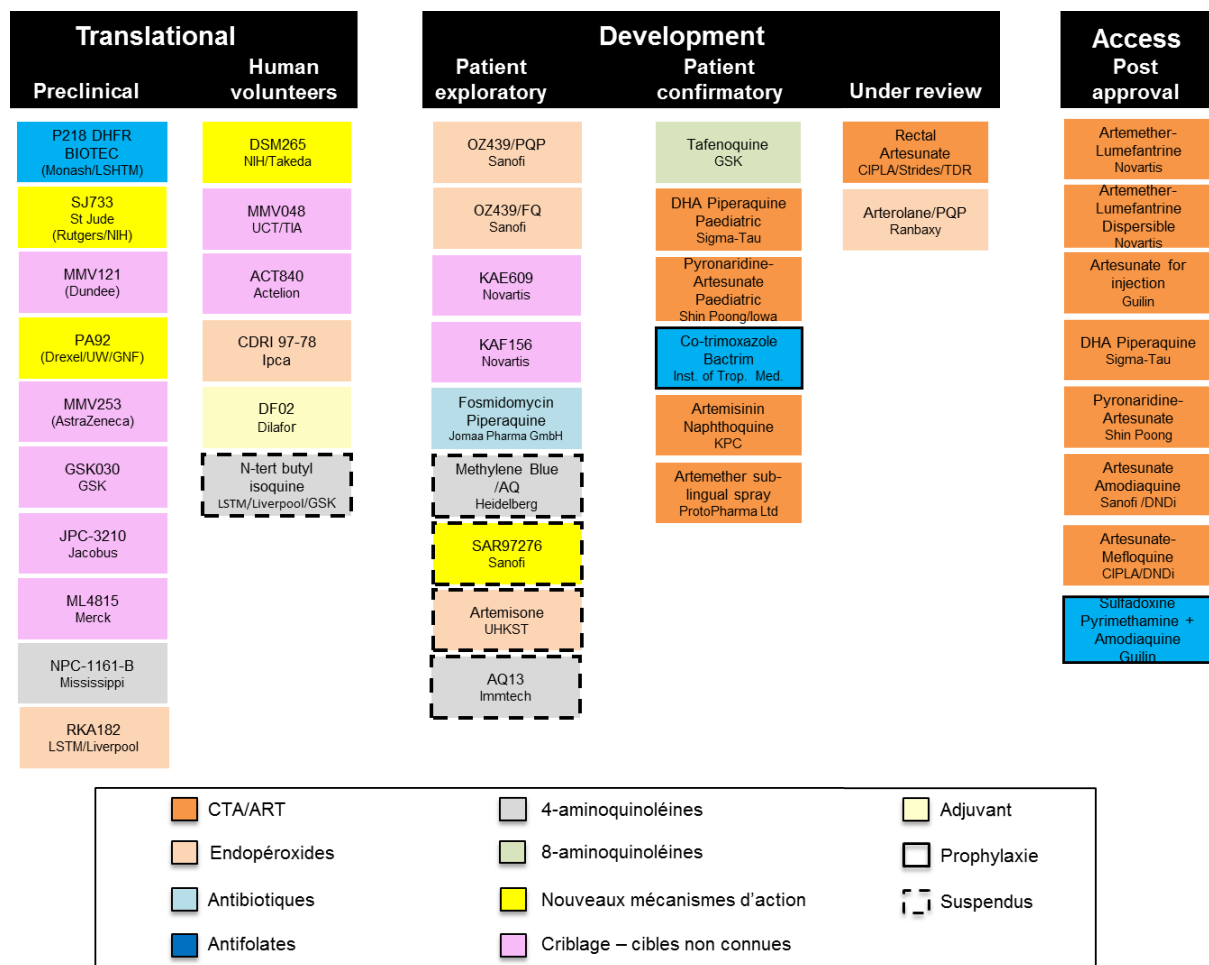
Translational

Preclinical

Human volunteers

Development

Patient exploratory

Patient confirmatory

Under review

Access

Post approval

P218 DHFR BIOTEC (Monash/LSHTM)

SJ733 St Jude (Rutgers/NIH)

MMV121 (Dundee)

PA92 (Drexel/UW/GNF)

MMV253 (AstraZeneca)

GSK030 GSK

JPC-3210 Jacobus

ML4815 Merck

NPC-1161-B Mississippi

RKA182 LSTM/Liverpool

DSM265 NIH/Takeda

MMV048 UCT/TIA

ACT840 Actelion

CDRI 97-78 Ipca

DF02 Dilafor

N-tert butyl isoquine LSTM/Liverpool/GSK

OZ439/PQP Sanofi

OZ439/FQ Sanofi

KAE609 Novartis

KAF156 Novartis

Fosmidomycin Piperaquine Jomaa Pharma GmbH

Methylene Blue /AQ Heidelberg

SAR97276 Sanofi

Artemisone UHKST

AQ13 Immtech

Tafenoquine GSK

DHA Piperaquine Paediatric Sigma-Tau

Pyronaridine-Artesunate Paediatric Shin Poong/Iowa

Co-trimoxazole Bactrim Inst. of Trop. Med.

Artemisinin Naphthoquine KPC

Artemether sub-lingual spray ProtoPharma Ltd

Rectal Artesunate CIPLA/Strides/TDR

Arterolane/PQP Ranbaxy

Artemether-Lumefantrine Novartis

Artemether-Lumefantrine Dispersible Novartis

Artesunate for injection Guilin

DHA Piperaquine Sigma-Tau

Pyronaridine-Artesunate Shin Poong

Artesunate Amodiaquine Sanofi /DNDi

Artesunate-Mefloquine CIPLA/DNDi

Sulfadoxine Pyrimethamine + Amodiaquine Guilin

CTA/ART

4-aminoquinoléines

Adjuvant

Endopéroxides

8-aminoquinoléines

Prophylaxie

Antibiotiques

Nouveaux mécanismes d’action

Suspendus

Antifolates

Criblage – cibles non connues